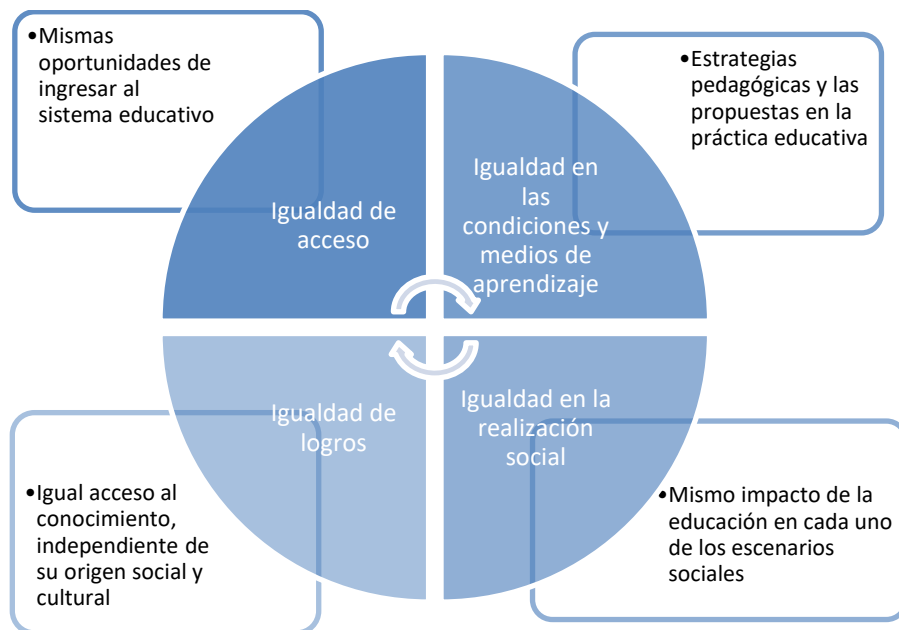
•Mismas oportunidades de ingresar al sistema educativo

Igualdad de acceso

•Estrategias pedagógicas y las propuestas en la práctica educativa

Igualdad en las condiciones y medios de aprendizaje

Igualdad de logros

•Igual acceso al conocimiento, independiente de su origen social y cultural

Igualdad en la realización social

•Mismo impacto de la educación en cada uno de los escenarios sociales